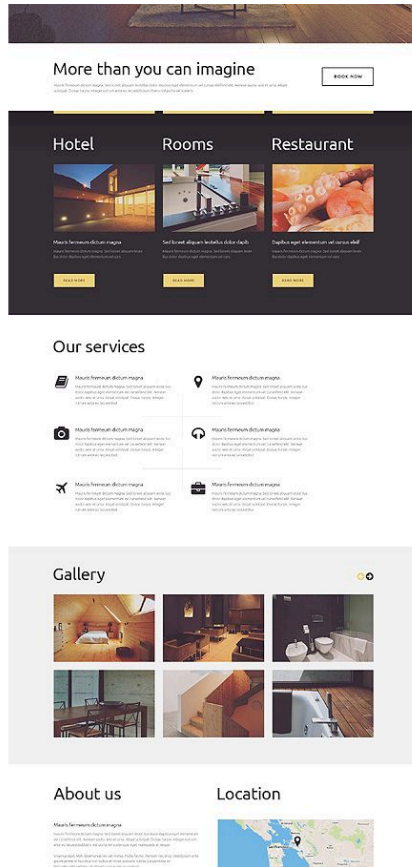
More than you can imagine

BOOK NOW

Hotel

Rooms

Restaurant

Mauris fermentum dictum magna

Sed laoreet aliquam leo tellus dolor dapib

Dapibus eget elementum vel cursus eleif

READ MORE

READ MORE

READ MORE

Our services

Mauris fermentum dictum magna

Mauris fermentum dictum magna

Mauris fermentum dictum magna

Mauris fermentum dictum magna

Mauris fermentum dictum magna

Mauris fermentum dictum magna

Gallery

About us

Location

Mauris fermentum dictum magna